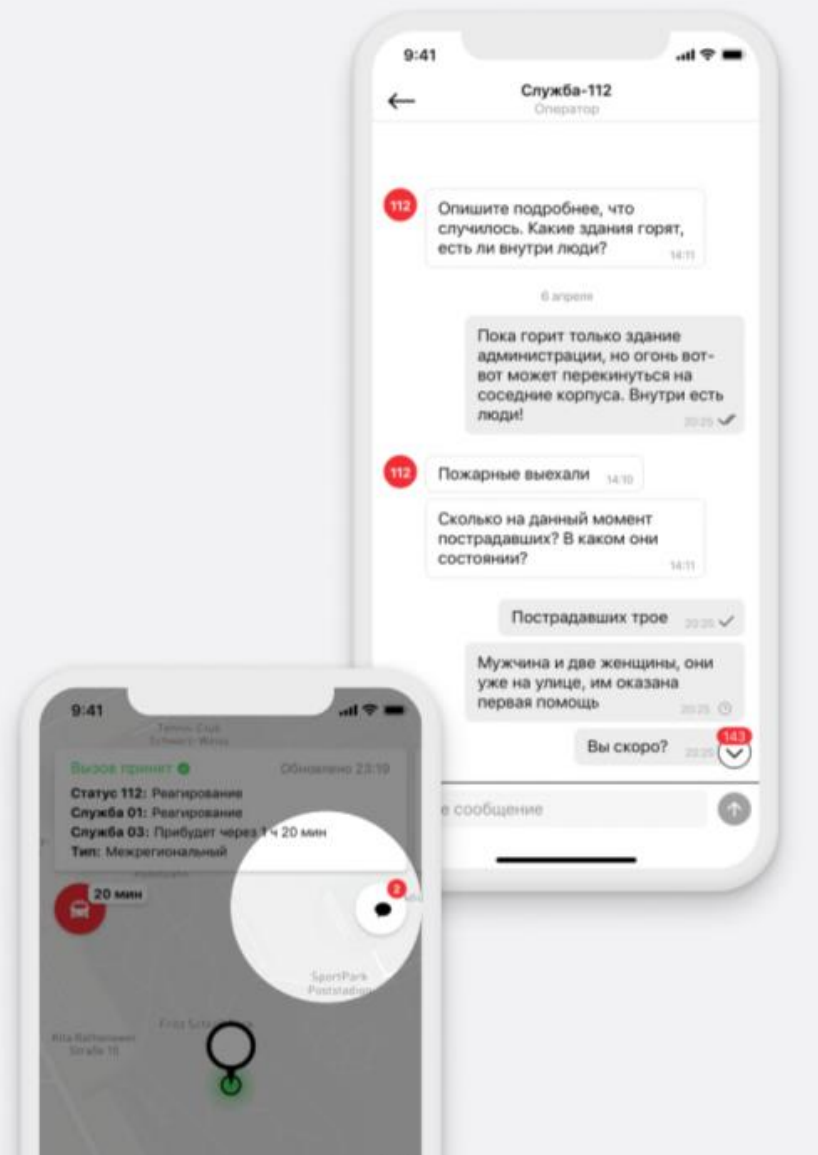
9:41

Служба-112
Оператор

112 Опишите подробнее, что случилось. Какие здания горят, есть ли внутри люди? 14:11

6 апреля

Пока горит только здание администрации, но огонь вот-вот может перекинуться на соседние корпуса. Внутри есть люди! 20:25

112 Пожарные выехали 14:10

Сколько на данный момент пострадавших? В каком они состоянии? 14:11

Пострадавших трое 20:25

Мужчина и две женщины, они уже на улице, им оказана первая помощь 20:25

Вы скоро? 20:25

143

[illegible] сообщение

9:41

Вызов принят
Обновлено 23:19
Статус 112: Реагирование
Служба 01: Реагирование
Служба 03: Прибудет через 1 ч 20 мин
Тип: Межрегиональный

20 мин

2

SportPark Poststadion

Fritz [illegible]

Kita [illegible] Straße 10